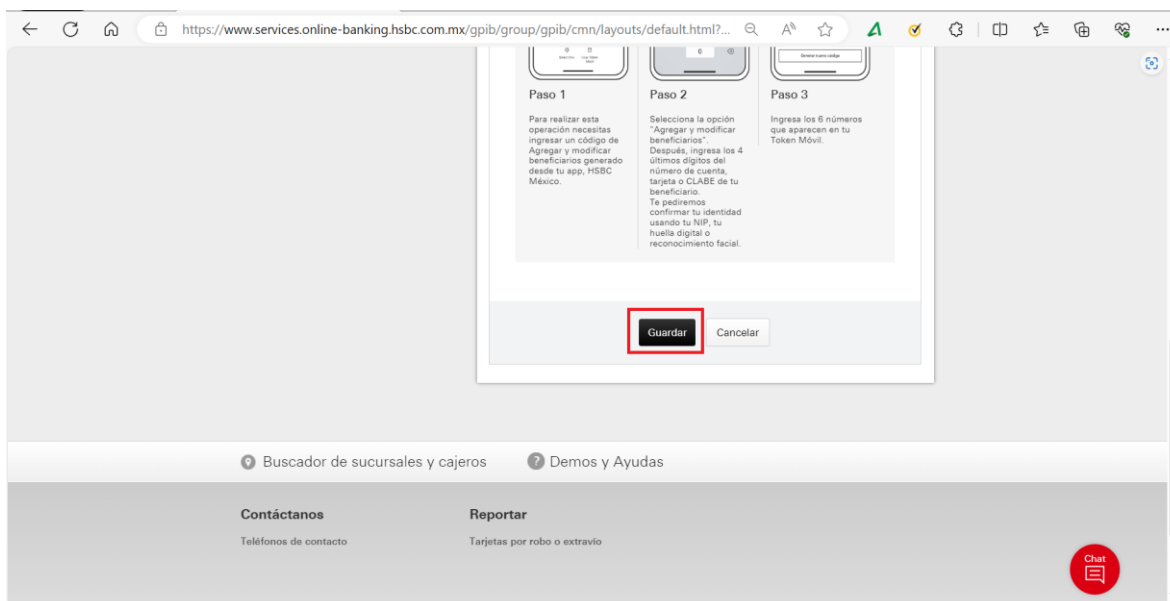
https://www.services.online-banking.hsbc.com.mx/gpib/group/gpib/cmn/layouts/default.html?...

Paso 1

Para realizar esta operación necesitas ingresar un código de Agregar y modificar beneficiarios generado desde tu app, HSBC México.

Paso 2

Selecciona la opción "Agregar y modificar beneficiarios". Después, ingresa los 4 últimos dígitos del número de cuenta, tarjeta o CLABE de tu beneficiario. Te pediremos confirmar tu identidad usando tu NIP, tu huella digital o reconocimiento facial.

Paso 3

Ingresa los 6 números que aparecen en tu Token Móvil.

Guardar

Cancelar

Buscador de sucursales y cajeros

Demos y Ayudas

Contáctanos

Teléfonos de contacto

Reportar

Tarjetas por robo o extravío

Chat